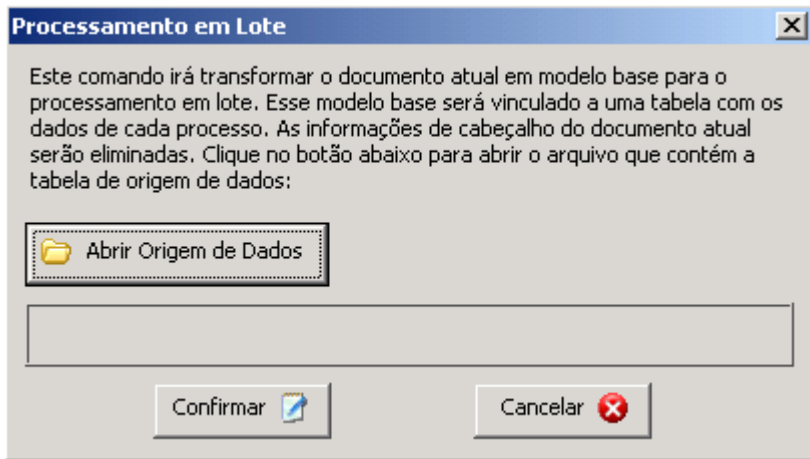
Processamento em Lote

Este comando irá transformar o documento atual em modelo base para o processamento em lote. Esse modelo base será vinculado a uma tabela com os dados de cada processo. As informações de cabeçalho do documento atual serão eliminadas. Clique no botão abaixo para abrir o arquivo que contém a tabela de origem de dados:

Abrir Origem de Dados

Confirmar

Cancelar